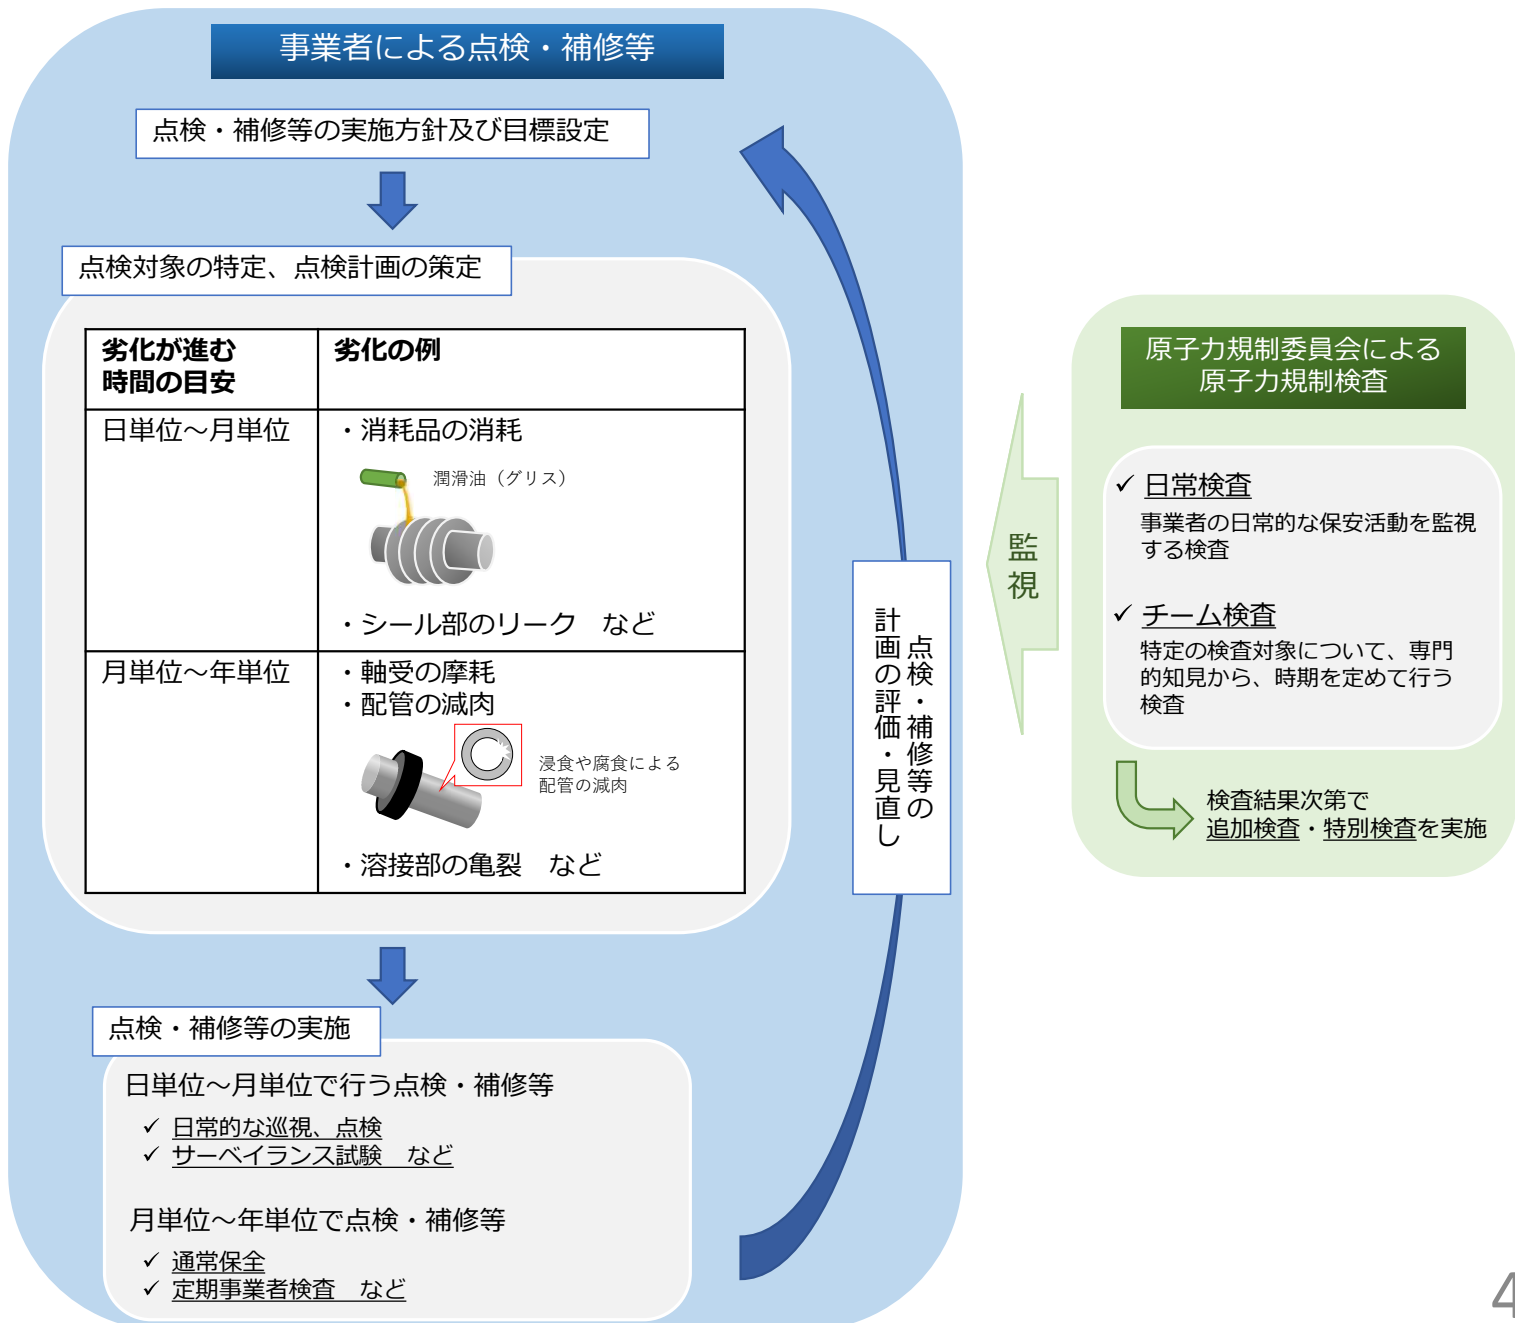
事業者による点検・補修等

点検・補修等の実施方針及び目標設定

点検対象の特定、点検計画の策定

| 劣化が進む時間の目安 | 劣化の例 |
|---|---|
| 日単位～月単位 | ・消耗品の消耗 潤滑油（グリス） ・シール部のリーク　など |
| 月単位～年単位 | ・軸受の摩耗 ・配管の減肉 浸食や腐食による配管の減肉 ・溶接部の亀裂　など |

点検・補修等の実施

日単位～月単位で行う点検・補修等
✓ 日常的な巡視、点検
✓ サーベイランス試験　など

月単位～年単位で点検・補修等
✓ 通常保全
✓ 定期事業者検査　など

点検・補修等の計画の評価・見直し

監視

原子力規制委員会による原子力規制検査

✓ 日常検査
事業者の日常的な保安活動を監視する検査

✓ チーム検査
特定の検査対象について、専門的知見から、時期を定めて行う検査

検査結果次第で
追加検査・特別検査を実施

4